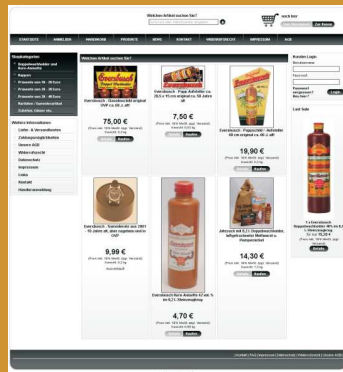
Welchen Artikel suchen Sie?

noch leer

Zur Kasse

STARTSEITE | ANMELDEN | WARENKORB | PRODUKTE | NEWS | KONTAKT | UNSERE PREISE | IMPRESSUM | AGB

Hauptkategorien

Doppelwacholder und Korn-Aktuelle

Raritäten

Präsente von 10 - 19 Euro

Präsente von 20 - 29 Euro

Präsente von 30 - 49 Euro

Weitere Informationen

Liefer- & Versandkosten

Zahlungsmöglichkeiten

Unsere AGB

Widerrufsrecht

Datenschutz

Impressum

Links

Kontakt

Händlerbereich

Welchen Artikel suchen Sie?

Eversbusch - Geschenkkiste original DWP ca. 60 cl. alt

75,00 €

Eversbusch - Flasche Aufsteller ca. 30,5 x 15 cm original ca. 50 Jahre alt

7,50 €

Eversbusch - Pappschild - Aufsteller 40 cm original ca. 60 J. alt

19,90 €

Eversbusch - Sammlerstück aus 2001 - 50 Jahre alt - aber originell und so OKI!

9,99 €

Ausverkauft

Eversbusch Korn-Aktuelle 67 ml. % im 0,7 l. Steinzeugkrug

4,70 €

Jahresuhr mit 0,2 l. Doppelwacholder, liebgehaltenes Wolfhaurd u. Pumpenkrebel

14,30 €

Kunden Login

Passwort

Passwort vergessen?

Neu hier?

Login

Last Sale

Details

Kaufen

Details

Kaufen

Details

Kaufen

Details

Kaufen

Details

Kaufen